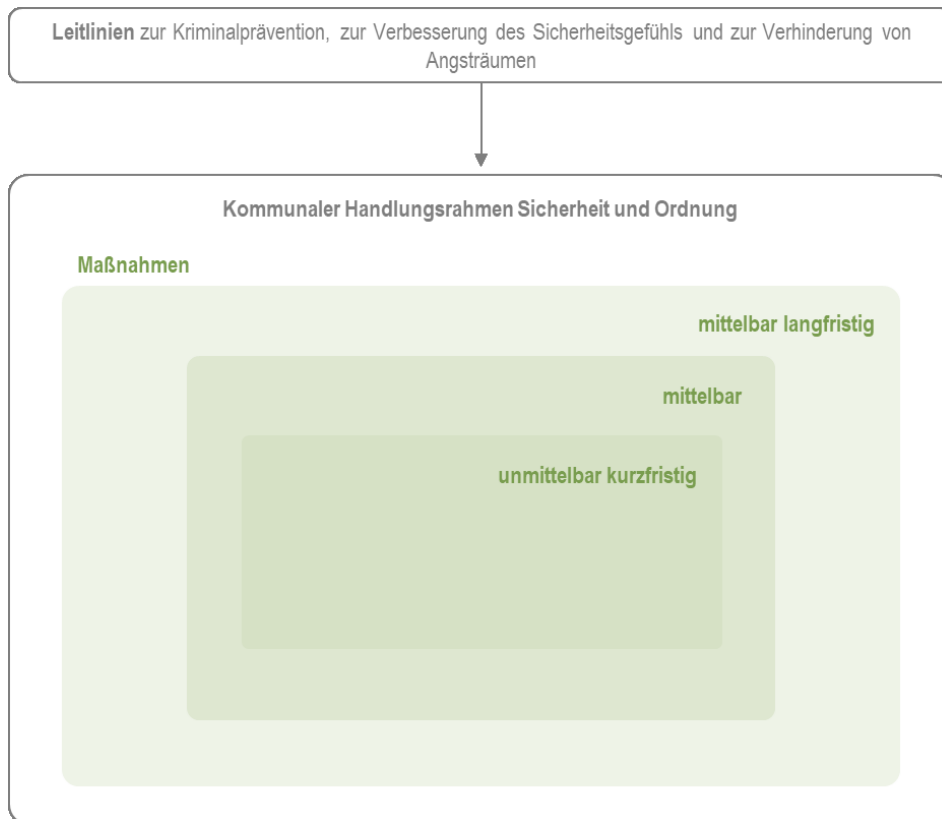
**Leitlinien** zur Kriminalprävention, zur Verbesserung des Sicherheitsgefühls und zur Verhinderung von Angsträumen

**Kommunaler Handlungsrahmen Sicherheit und Ordnung**

**Maßnahmen**

**mittelbar langfristig**

**mittelbar**

**unmittelbar kurzfristig**